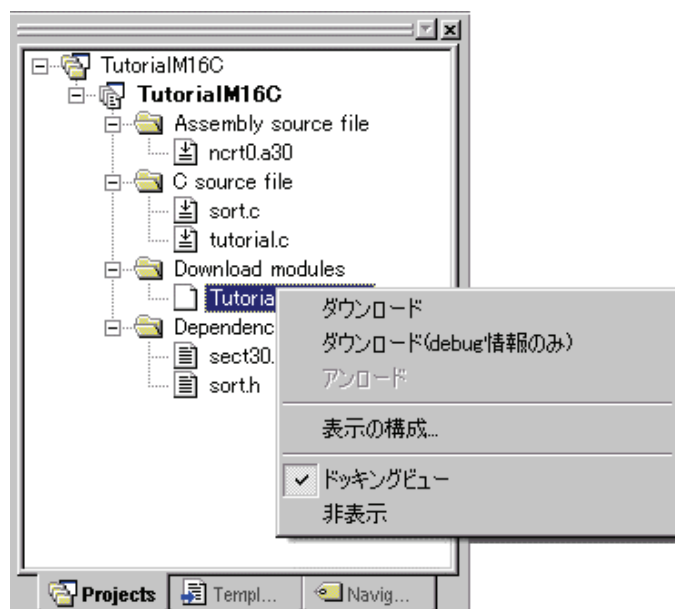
TutorialM16C
TutorialM16C
Assembly source file
ncrt0.a30
C source file
sort.c
tutorial.c
Download modules
Tutoria
Dependenc
sect30.
sort.h

ダウンロード
ダウンロード(debug情報のみ)
アンロード
表示の構成...
ドッキングビュー
非表示

Projects
Templ...
Navig...